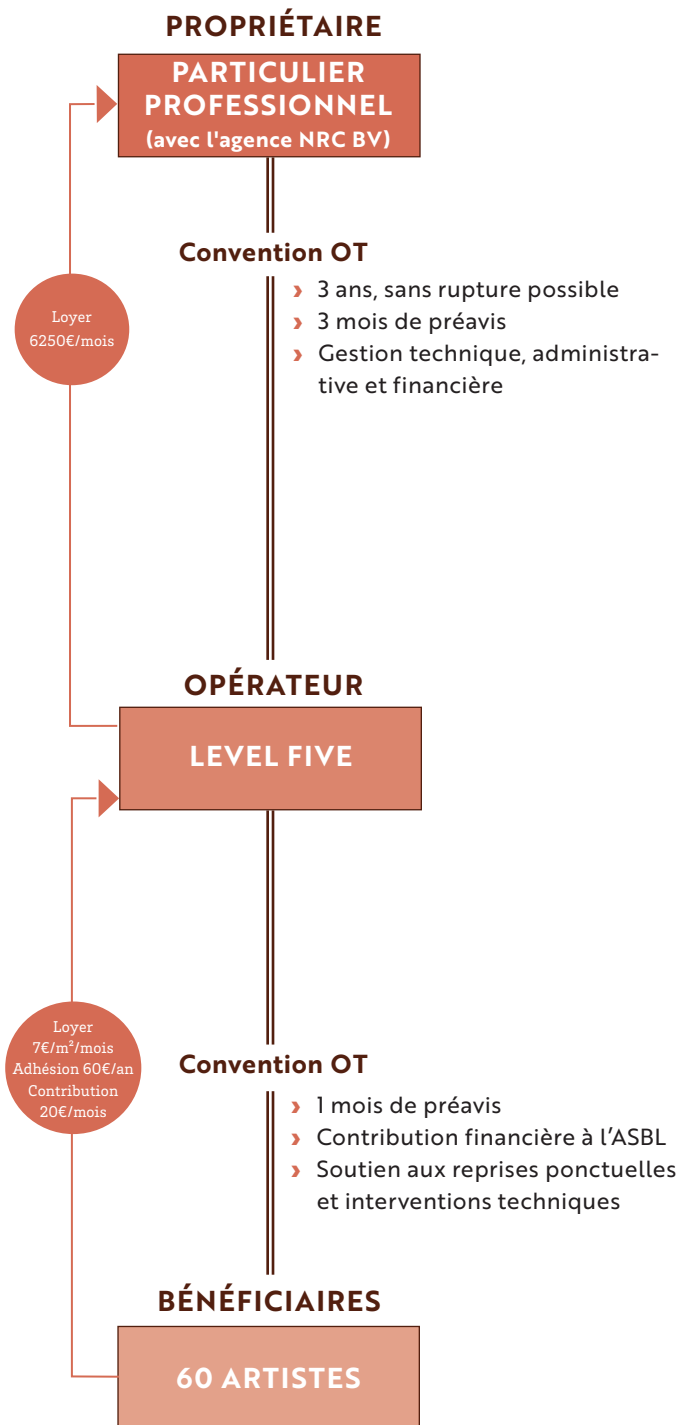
PROPRIÉTAIRE

PARTICULIER PROFESSIONNEL (avec l'agence NRC BV)

Loyer 6250€/mois

Convention OT

› 3 ans, sans rupture possible
› 3 mois de préavis
› Gestion technique, administrative et financière

OPÉRATEUR

LEVEL FIVE

Loyer 7€/m²/mois Adhésion 60€/an Contribution 20€/mois

Convention OT

› 1 mois de préavis
› Contribution financière à l'ASBL
› Soutien aux reprises ponctuelles et interventions techniques

BÉNÉFICIAIRES

60 ARTISTES